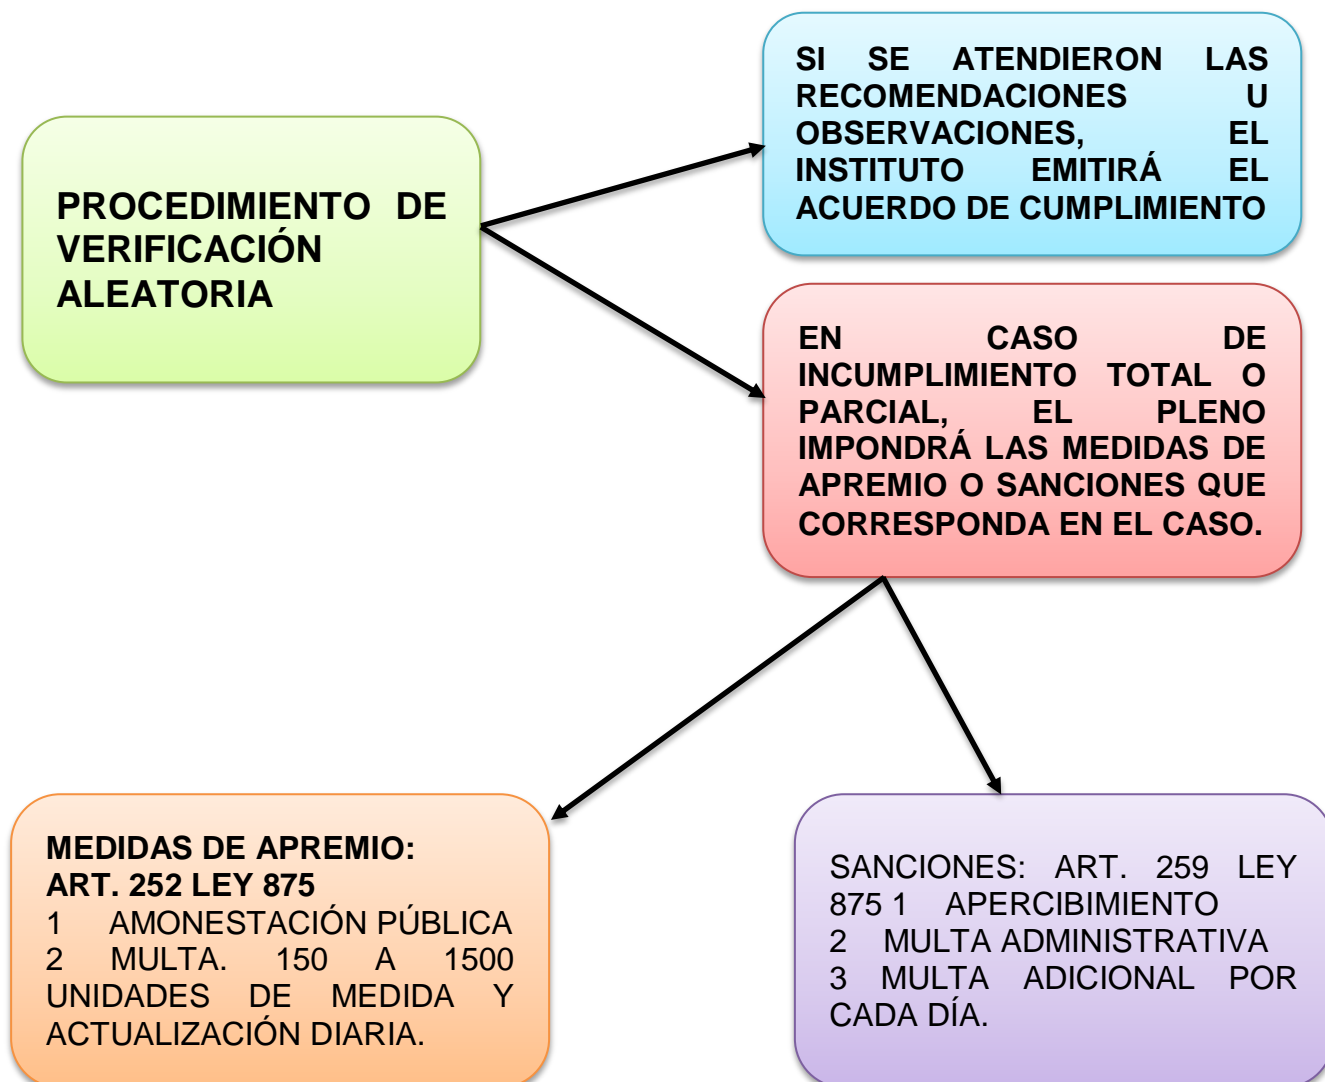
PROCEDIMIENTO DE VERIFICACIÓN ALEATORIA

SI SE ATENDIERON LAS RECOMENDACIONES U OBSERVACIONES, EL INSTITUTO EMITIRÁ EL ACUERDO DE CUMPLIMIENTO

EN CASO DE INCUMPLIMIENTO TOTAL O PARCIAL, EL PLENO IMPONDRÁ LAS MEDIDAS DE APREMIO O SANCIONES QUE CORRESPONDA EN EL CASO.

MEDIDAS DE APREMIO: ART. 252 LEY 875
1 AMONESTACIÓN PÚBLICA
2 MULTA. 150 A 1500 UNIDADES DE MEDIDA Y ACTUALIZACIÓN DIARIA.

SANCIONES: ART. 259 LEY 875 1 APERCIBIMIENTO
2 MULTA ADMINISTRATIVA
3 MULTA ADICIONAL POR CADA DÍA.